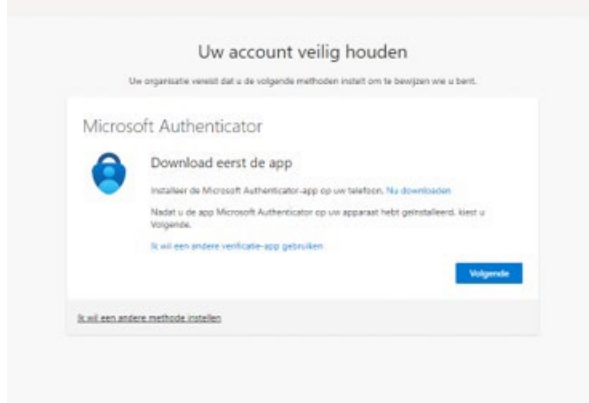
Uw account veilig houden

Uw organisatie vereist dat u de volgende methoden instelt om te bewijzen wie u bent.

Microsoft Authenticator

Download eerst de app

Installeer de Microsoft Authenticator-app op uw telefoon. Nu downloaden

Nadat u de app Microsoft Authenticator op uw apparaat hebt geïnstalleerd, kiest u Volgende.

Ik wil een andere verificatie-app gebruiken

Volgende

Ik wil een andere methode instellen